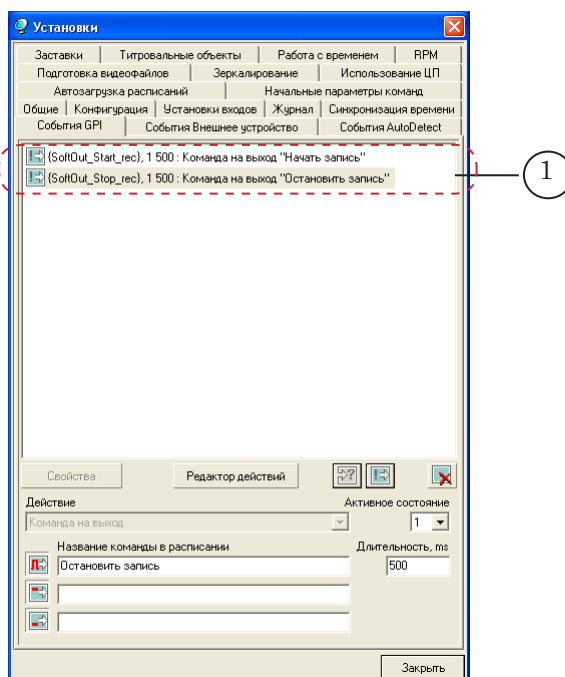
Установки

Заставки | Титровальные объекты | Работа с временем | RPM
Подготовка видеофайлов | Зеркалирование | Использование ЦП
Автозагрузка расписаний | Начальные параметры команд
Общие | Конфигурация | Установки входов | Журнал | Синхронизация времени
События GPI | События Внешнее устройство | События AutoDetect

(SoftOut_Start_rec), 1 500 : Команда на выход "Начать запись"
(SoftOut_Stop_rec), 1 500 : Команда на выход "Остановить запись"

1

Свойства
Редактор действий

Действие
Команда на выход
Активное состояние
1

Название команды в расписании
Длительность, ms
Остановить запись
500

Закрыть